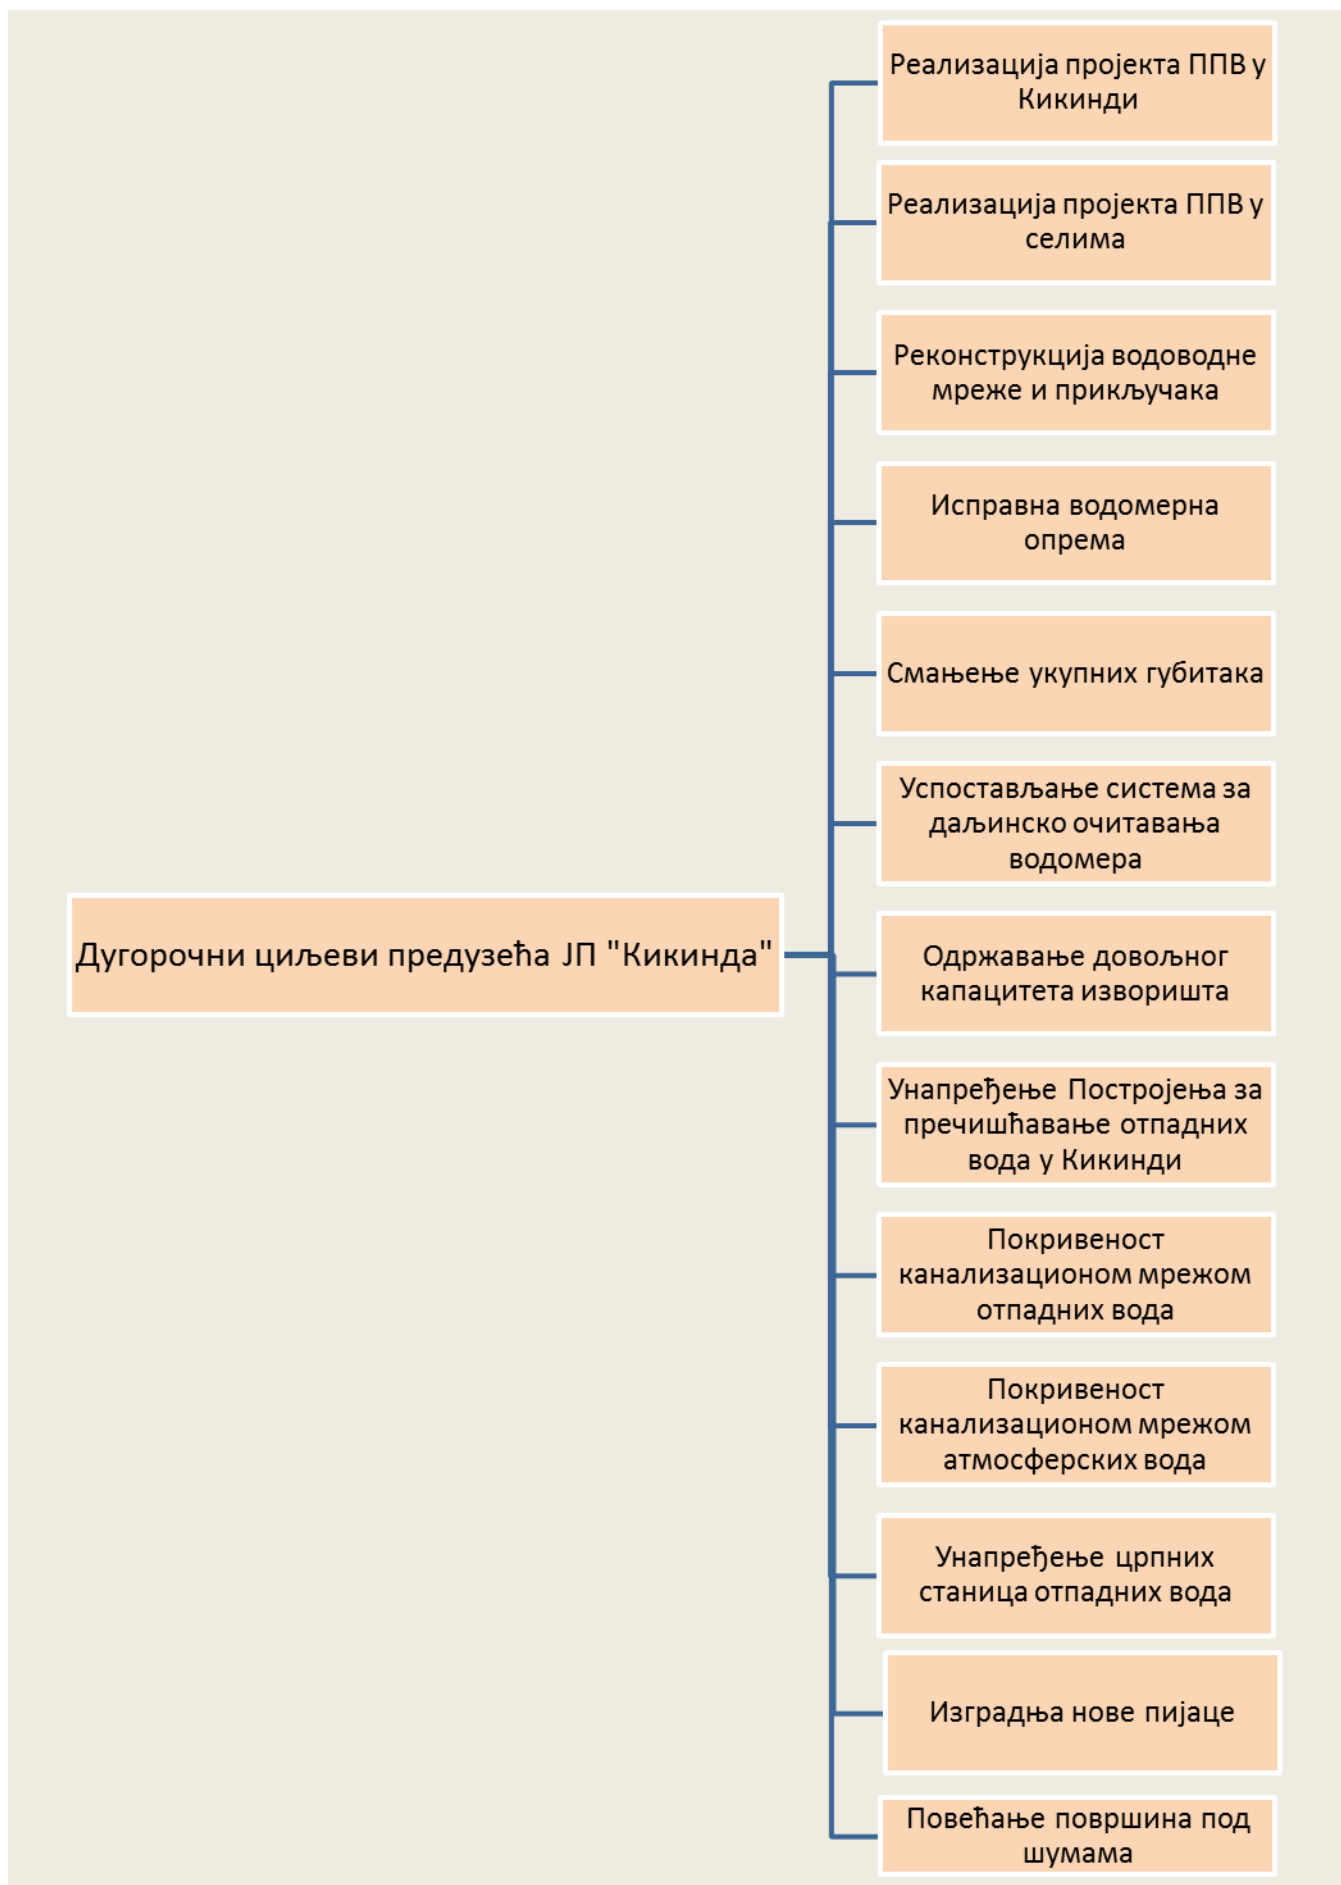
Дугорочни циљеви предузећа ЈП "Кикинда"

Реализација пројекта ППВ у Кикинди

Реализација пројекта ППВ у селима

Реконструкција водоводне мреже и прикључака

Исправна водомерна опрема

Смањење укупних губитака

Успостављање система за даљинско очитавања водомера

Одржавање довољног капацитета изворишта

Унапређење Постројења за пречишћавање отпадних вода у Кикинди

Покривеност канализационом мрежом отпадних вода

Покривеност канализационом мрежом атмосферских вода

Унапређење црпних станица отпадних вода

Изградња нове пијаце

Повећање површина под шумама